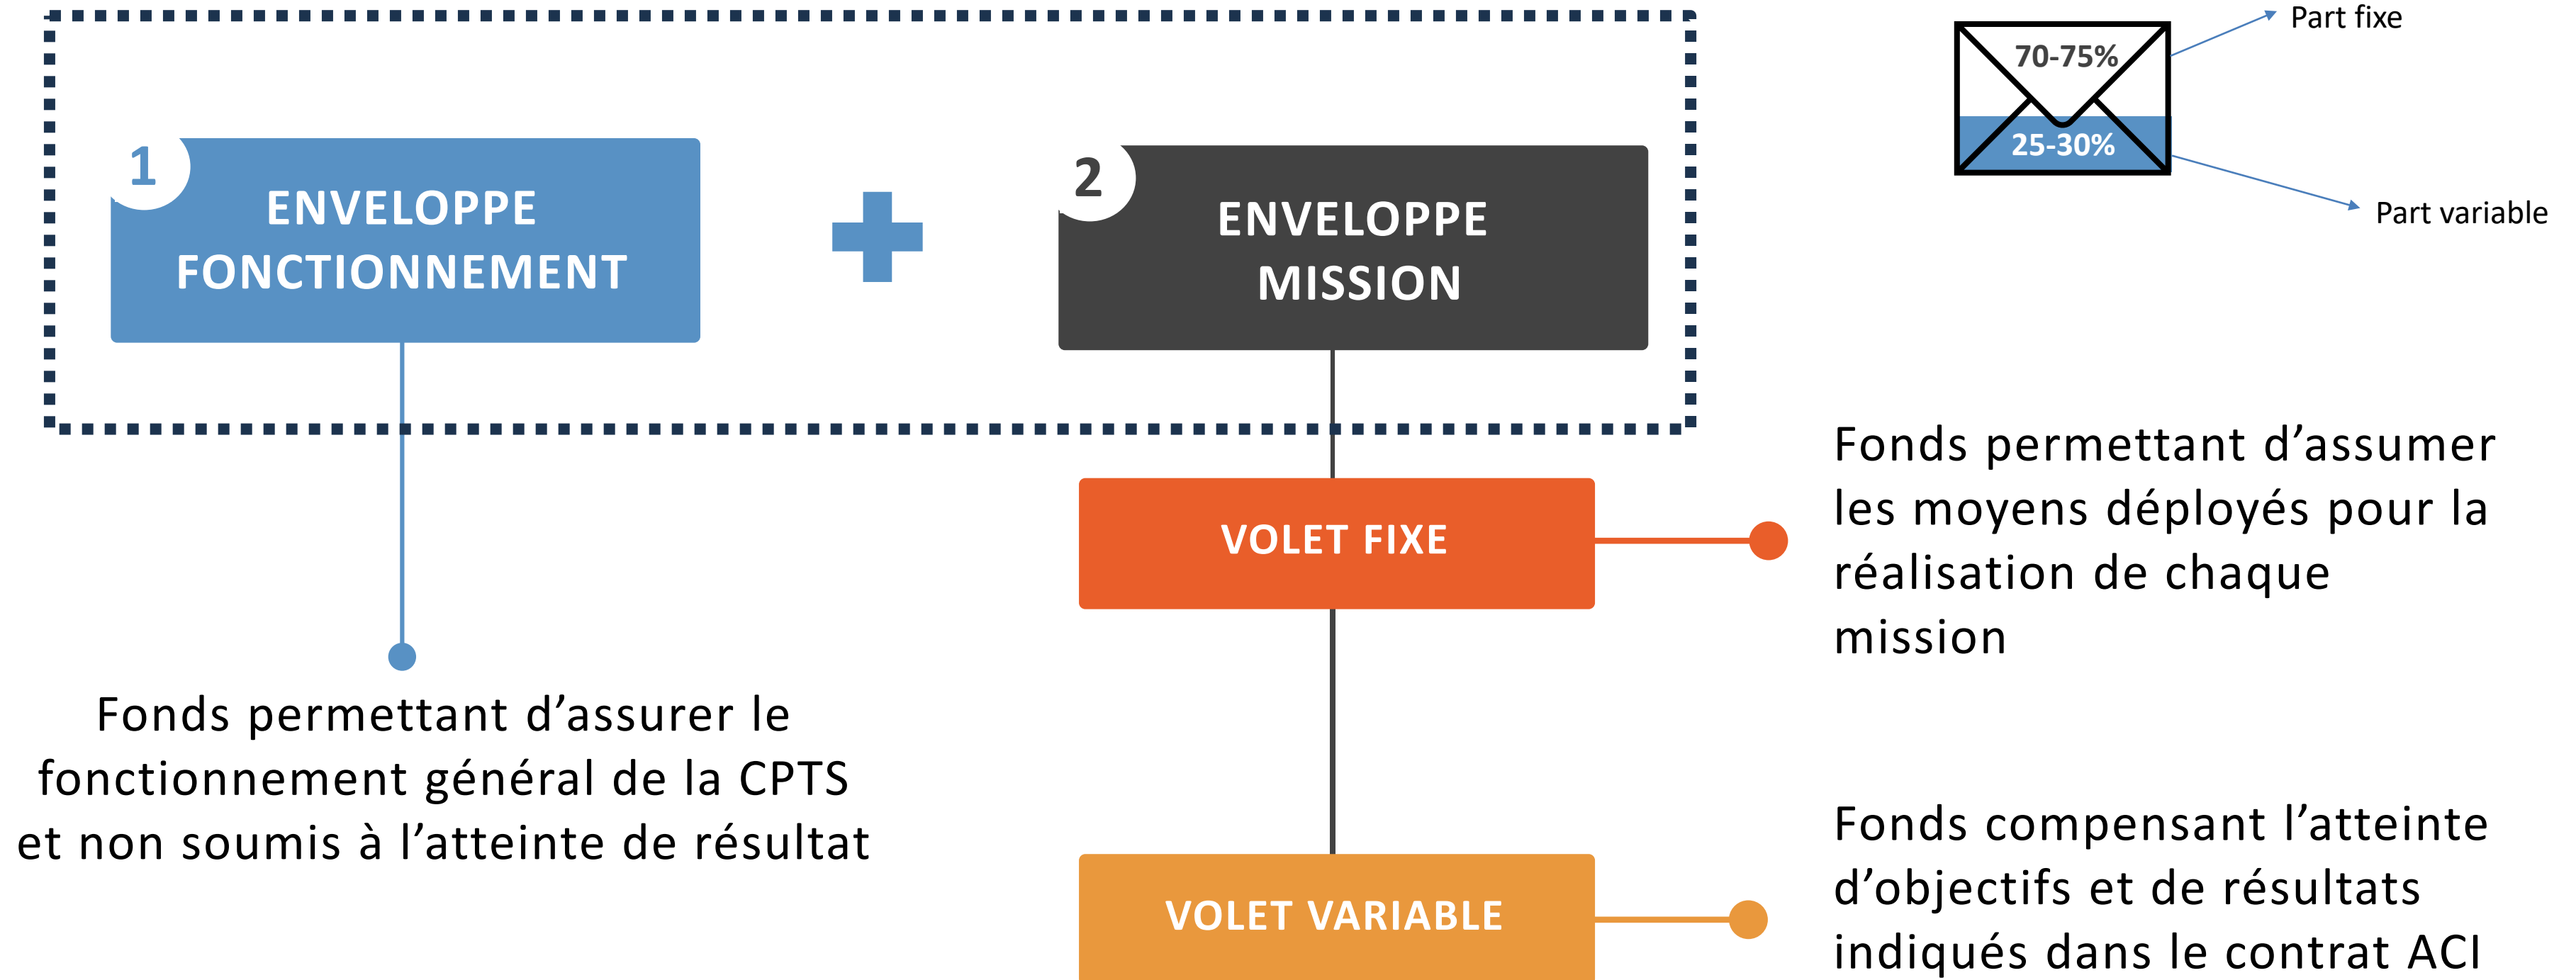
1
ENVELOPPE FONCTIONNEMENT

2
ENVELOPPE MISSION

70-75%
25-30%
Part fixe
Part variable

Fonds permettant d’assumer les moyens déployés pour la réalisation de chaque mission

VOLET FIXE

Fonds permettant d’assurer le fonctionnement général de la CPTS et non soumis à l’atteinte de résultat

Fonds compensant l’atteinte d’objectifs et de résultats indiqués dans le contrat ACI

VOLET VARIABLE